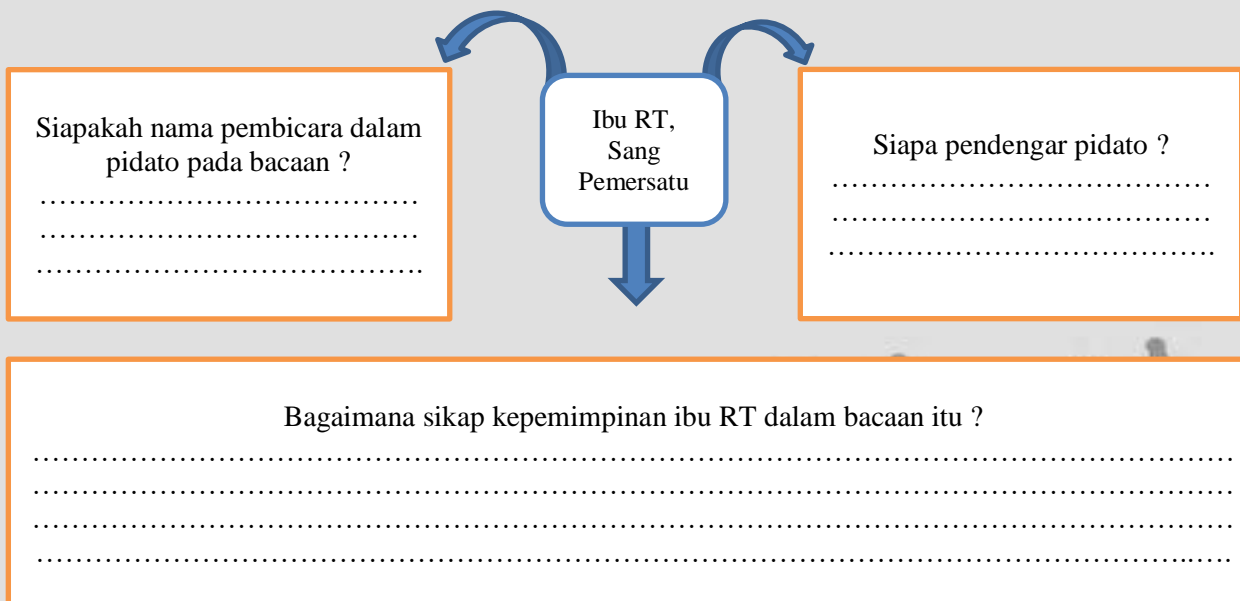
Siapakah nama pembicara dalam pidato pada bacaan ?
…………………………………
…………………………………
………………………………….

Ibu RT, Sang Pemersatu

Siapa pendengar pidato ?
…………………………………
…………………………………
………………………………….

Bagaimana sikap kepemimpinan ibu RT dalam bacaan itu ?
…………………………………………………………………………………………………
…………………………………………………………………………………………………
…………………………………………………………………………………………………
…………………………………………………………………………………………..….